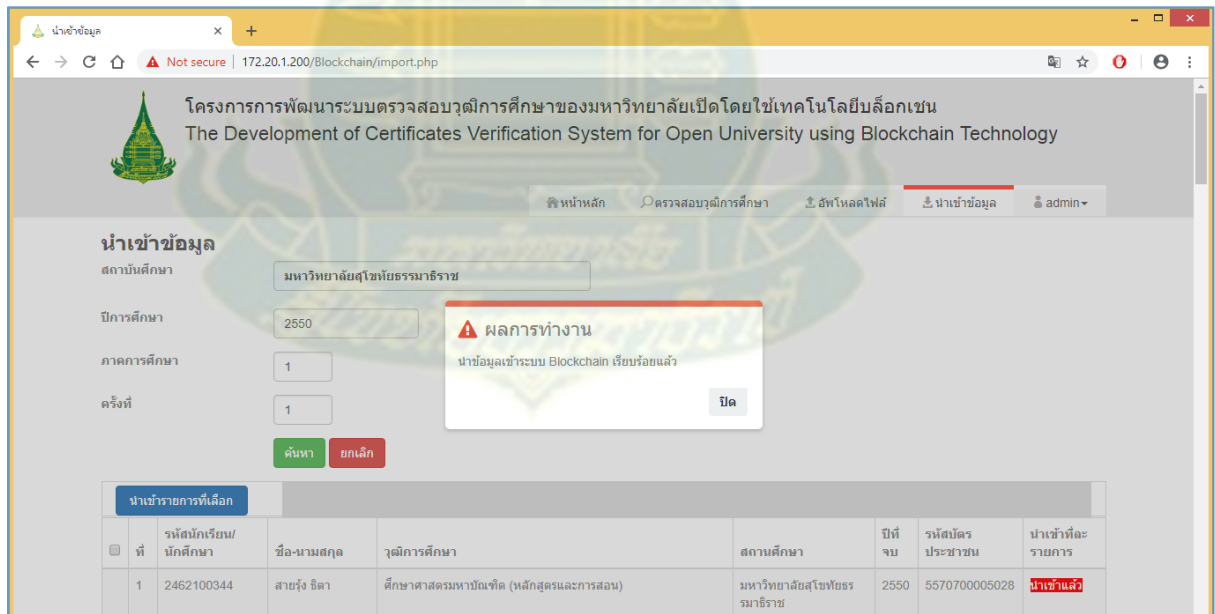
นำเข้าข้อมูล ×
+

Not secure | 172.20.1.200/Blockchain/import.php

โครงการการพัฒนาระบบตรวจสอบวุฒิการศึกษาของมหาวิทยาลัยเปิดโดยใช้เทคโนโลยีบล็อกเชน
The Development of Certificates Verification System for Open University using Blockchain Technology

หน้าหลัก | ตรวจสอบวุฒิการศึกษา | อัพโหลดไฟล์ | นำเข้าข้อมูล | admin

นำเข้าข้อมูล

สถาบันศึกษา
มหาวิทยาลัยสุโขทัยธรรมาธิราช

ปีการศึกษา
2550

ภาคการศึกษา
1

ครั้งที่
1

ค้นหา ยกเลิก

ผลการทำงาน
นำข้อมูลเข้าระบบ Blockchain เรียบร้อยแล้ว
ปิด

นำเข้ารายการที่เลือก

| | ที่ | รหัสนักเรียน/นักศึกษา | ชื่อ-นามสกุล | วุฒิการศึกษา | สถานศึกษา | ปีที่จบ | รหัสบัตรประชาชน | นำเข้าที่ละรายการ |
|---|---|---|---|---|---|---|---|---|
| | 1 | 2462100344 | สายรุ้ง ธิดา | ศึกษาศาสตรมหาบัณฑิต (หลักสูตรและการสอน) | มหาวิทยาลัยสุโขทัยธรรมาธิราช | 2550 | 5570700005028 | นำเข้าแล้ว |